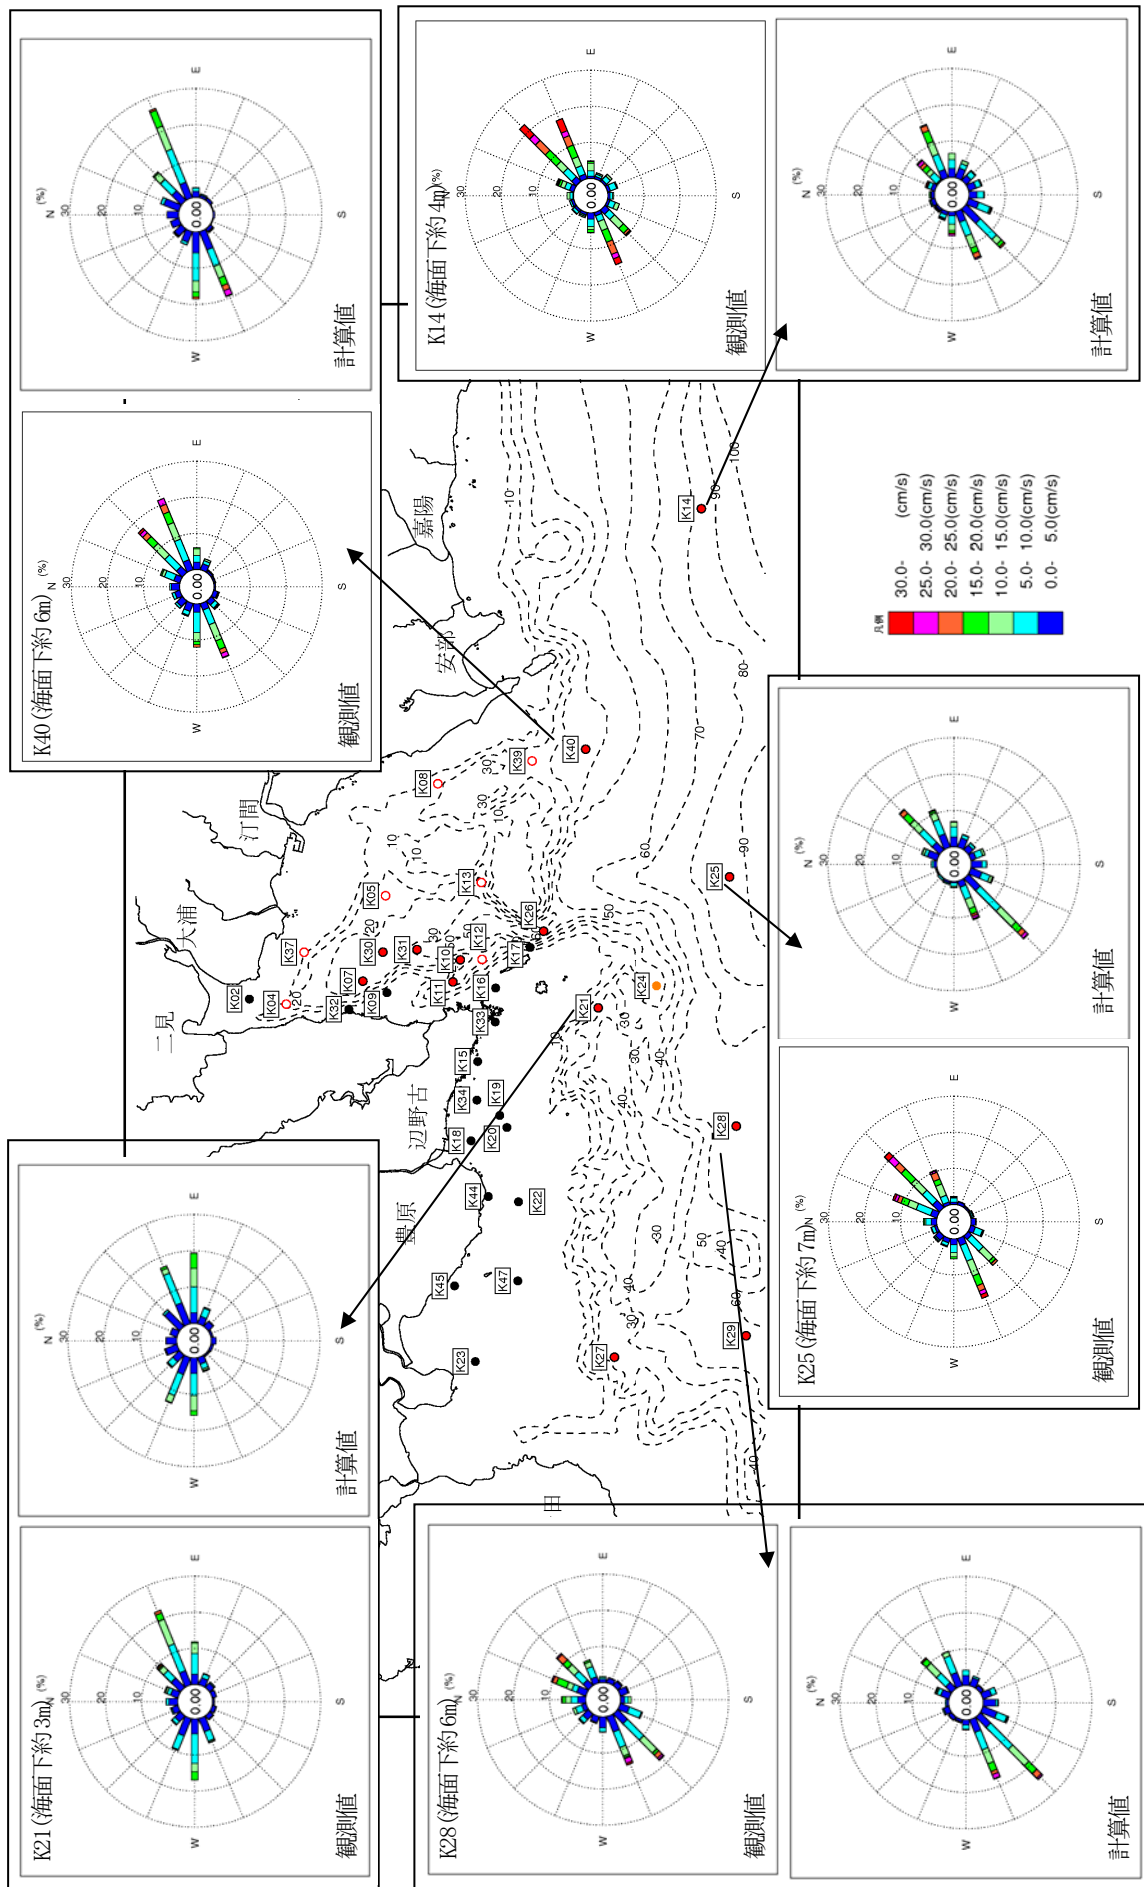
K40 (海面下約 6m)
観測値
計算値
K14 (海面下約 4m)
観測値
計算値
凡例
30.0- (cm/s)
25.0- 30.0(cm/s)
20.0- 25.0(cm/s)
15.0- 20.0(cm/s)
10.0- 15.0(cm/s)
5.0- 10.0(cm/s)
0.0- 5.0(cm/s)
K25 (海面下約 7m)
観測値
計算値
K21 (海面下約 3m)
観測値
計算値
K28 (海面下約 6m)
観測値
計算値
嘉陽
安部
汀間
大浦
二見
辺野古
豊原
K02 K04 K05 K07 K08 K09 K10 K11 K12 K13 K14 K15 K16 K17 K18 K19 K20 K21 K22 K23 K24 K25 K26 K27 K28 K29 K30 K31 K32 K33 K34 K37 K39 K40 K44 K45 K47
N E S W
0.00
10 20 30 (%)
10 20 30 40 50 60 70 80 90 100